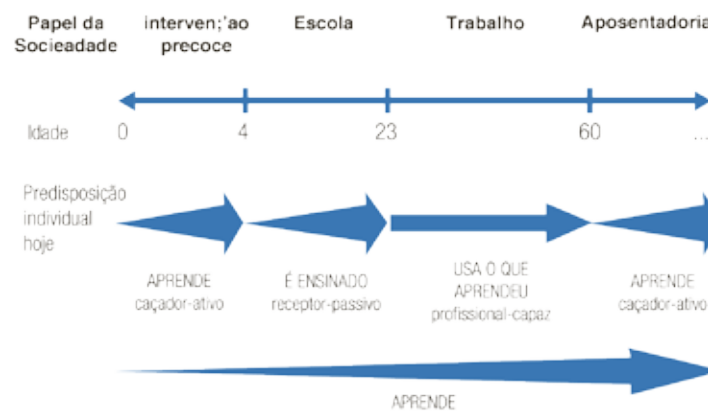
Papel da Socieadade

interven;'ao precoce

Escola

Trabalho

Aposentadoria

Idade 0 4 23 60 ...

Predisposição individual hoje

APRENDE caçador-ativo

É ENSINADO receptor-passivo

USA O QUE APRENDEU profissional-capaz

APRENDE caçador-ativo

APRENDE